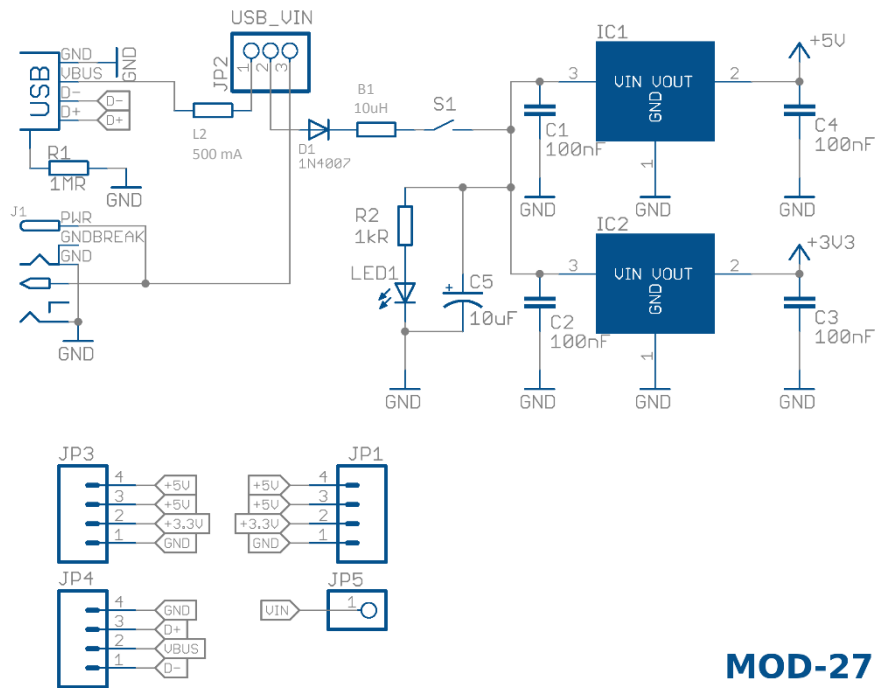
USB_VIN
USB
GND
VBUS
GND
D-
D+
D-
D+
JP2
1 2 3
L2
500 mA
R1
1MR
GND
J1
PWR
GNDBREAK
GND
GND
D1
1N4007
B1
10uH
S1
IC1
VIN VOUT
GND
3
2
1
+5V
C1
100nF
GND
GND
C4
100nF
GND
R2
1kR
LED1
C5
10uF
GND
IC2
VIN VOUT
GND
3
2
1
+3V3
C2
100nF
GND
GND
C3
100nF
GND
JP3
4 +5V
3 +5V
2 +3.3V
1 GND
JP1
+5V 4
+5V 3
+3.3V 2
GND 1
JP4
4 GND
3 D+
2 VBUS
1 D-
JP5
VIN 1
MOD-27